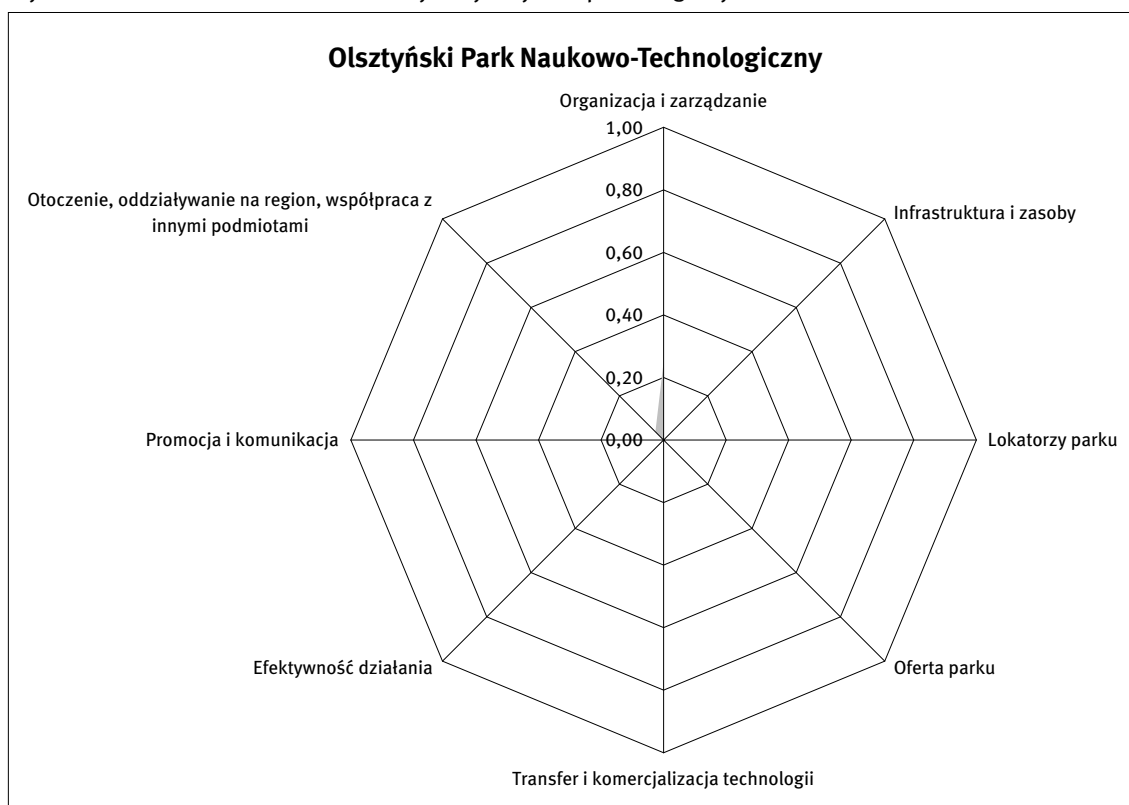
Olsztyński Park Naukowo-Technologiczny

Organizacja i zarządzanie

1,00

0,80

0,60

0,40

0,20

0,00

Infrastruktura i zasoby

Lokatorzy parku

Oferta parku

Transfer i komercjalizacja technologii

Efektywność działania

Promocja i komunikacja

Otoczenie, oddziaływanie na region, współpraca z innymi podmiotami